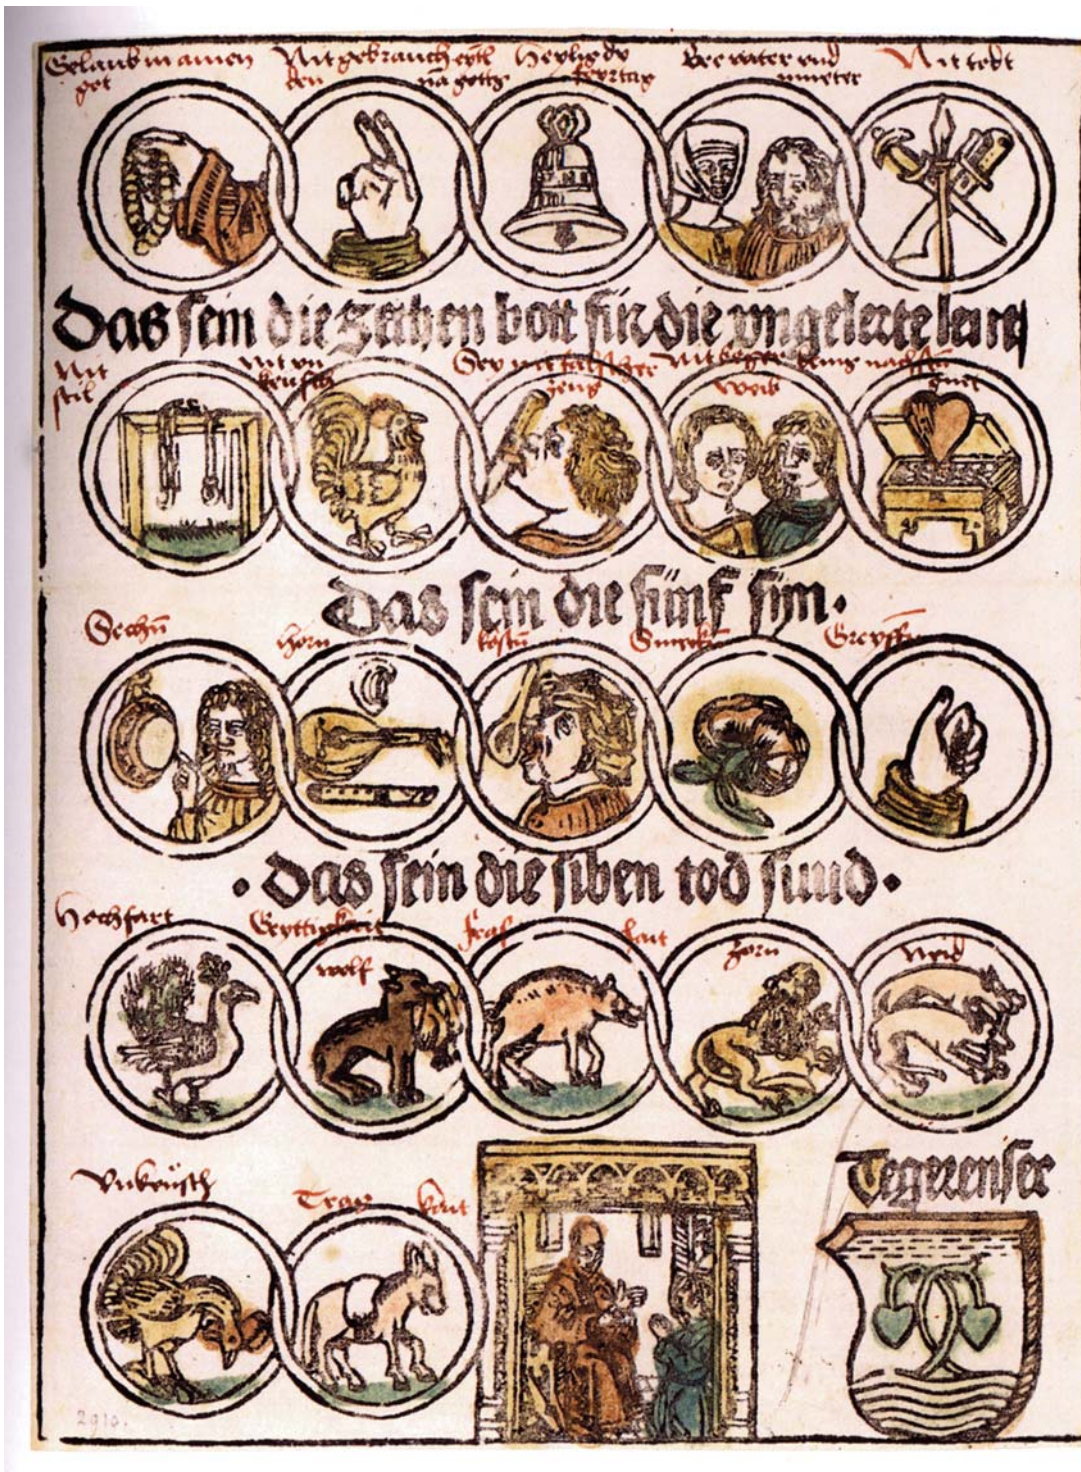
Gelaub in ainen got

Nit gebrauch den na gottz

Heylig de feyertag

Ere vater und muter

Nit tödt

Das sein die zehen bott für die ungeleerte lant

Nit stel

Nit un keusch

Gev nit falsch zeug

Nit beger deins nachsten weib

Nit beger deins nachsten gut

Das sein die fünf sin.

Sechen

hörn

kosten

Smeken

Greyfen

·Das sein die siben tod sund·

Hochfart

Gyttigkait

wolf

Fras

laut

Zorn

Neid

Unkeusch

Trag

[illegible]

Tegreenser

2910.